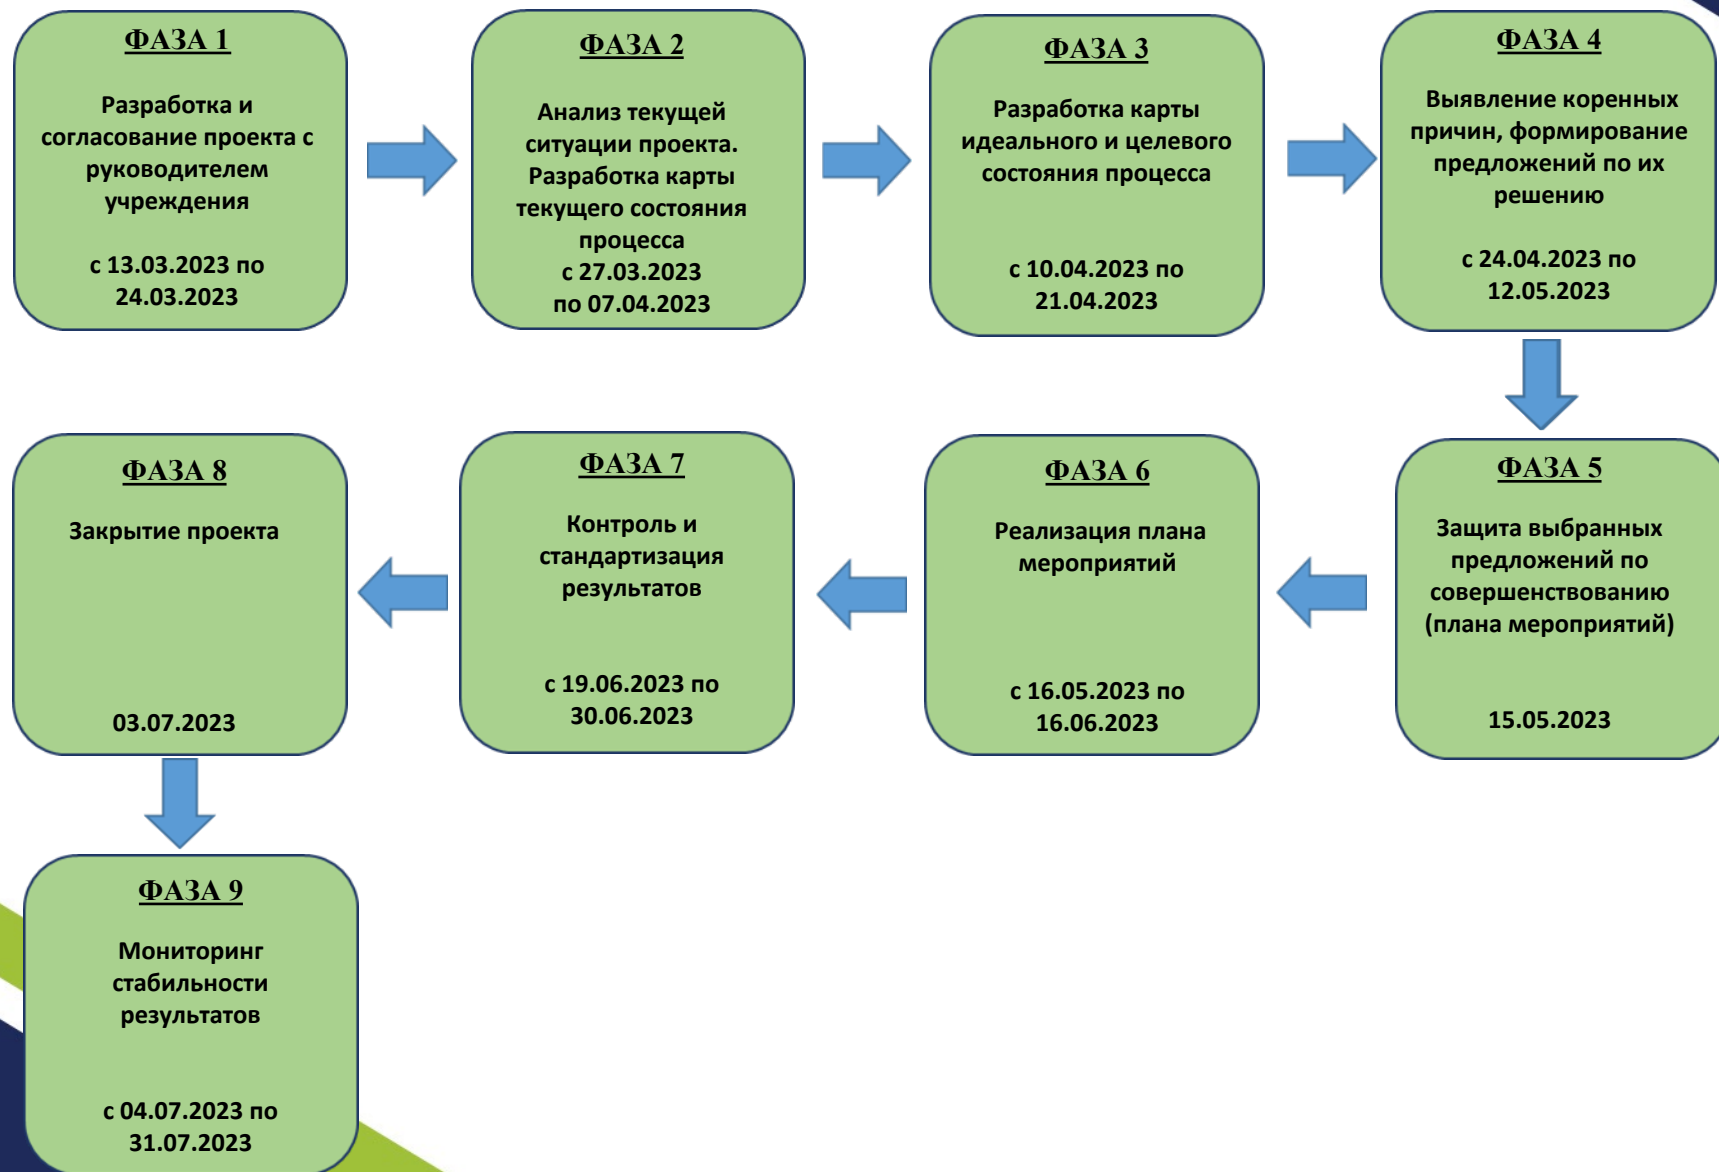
ФАЗА 1

Разработка и согласование проекта с руководителем учреждения

с 13.03.2023 по 24.03.2023

ФАЗА 2

Анализ текущей ситуации проекта. Разработка карты текущего состояния процесса
с 27.03.2023
по 07.04.2023

ФАЗА 3

Разработка карты идеального и целевого состояния процесса

с 10.04.2023 по 21.04.2023

ФАЗА 4

Выявление коренных причин, формирование предложений по их решению

с 24.04.2023 по 12.05.2023

ФАЗА 5

Защита выбранных предложений по совершенствованию (плана мероприятий)

15.05.2023

ФАЗА 6

Реализация плана мероприятий

с 16.05.2023 по 16.06.2023

ФАЗА 7

Контроль и стандартизация результатов

с 19.06.2023 по 30.06.2023

ФАЗА 8

Закрытие проекта

03.07.2023

ФАЗА 9

Мониторинг стабильности результатов

с 04.07.2023 по 31.07.2023